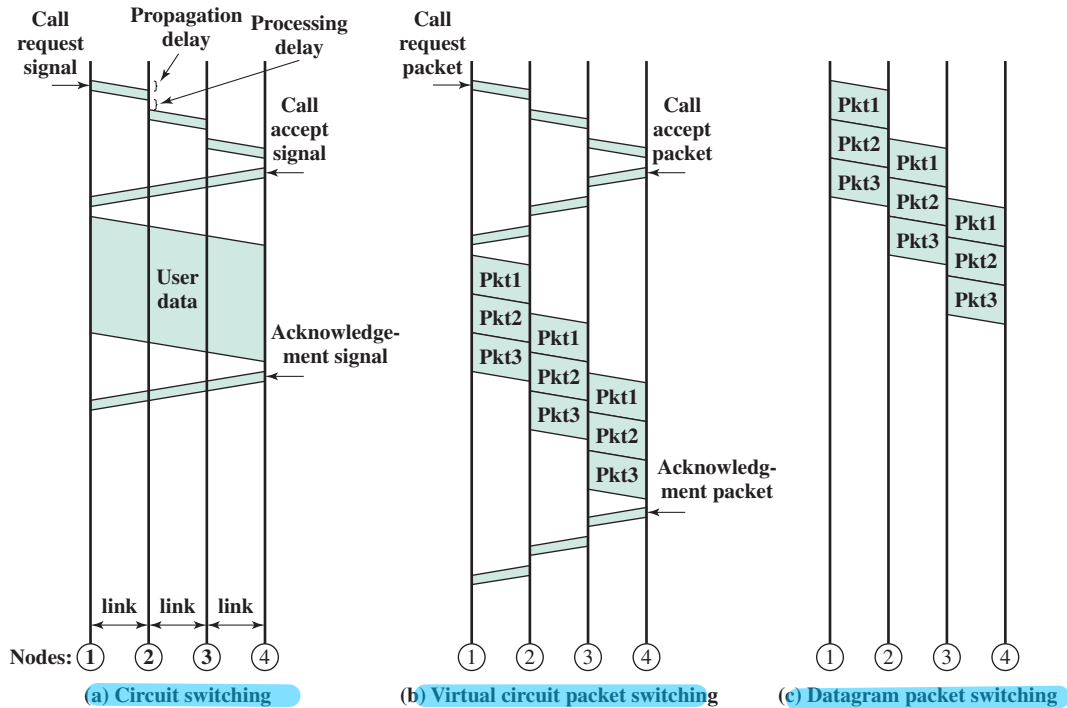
Call request signal

Propagation delay

Processing delay

Call accept signal

User data

Acknowledgement signal

link link link

Nodes: 1 2 3 4

(a) Circuit switching

Call request packet

Call accept packet

Pkt1 Pkt2 Pkt3 Pkt1 Pkt2 Pkt3 Pkt1 Pkt2 Pkt3

Acknowledgment packet

1 2 3 4

(b) Virtual circuit packet switching

Pkt1 Pkt2 Pkt3 Pkt1 Pkt2 Pkt3 Pkt1 Pkt2 Pkt3

1 2 3 4

(c) Datagram packet switching